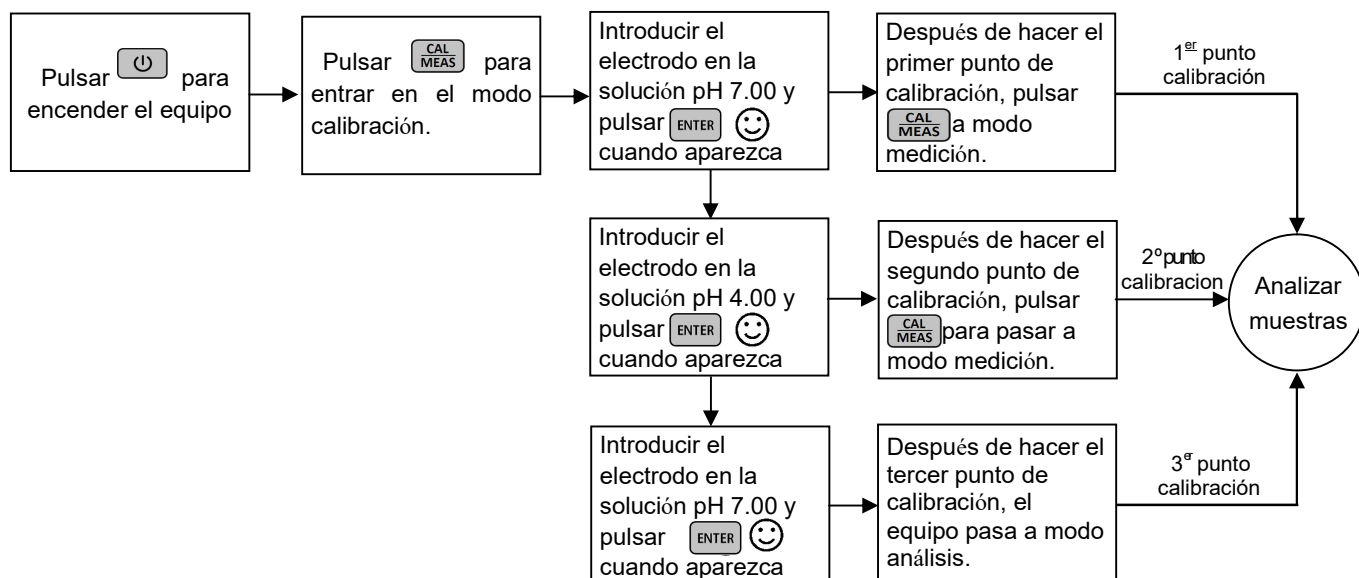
Pulsar para encender el equipo

Pulsar $\frac{CAL}{MEAS}$ para entrar en el modo calibración.

Introducir el electrodo en la solución pH 7.00 y pulsar ENTER cuando aparezca

Después de hacer el primer punto de calibración, pulsar $\frac{CAL}{MEAS}$ a modo medición.

1$^{er}$ punto calibración

Introducir el electrodo en la solución pH 4.00 y pulsar ENTER cuando aparezca

Después de hacer el segundo punto de calibración, pulsar $\frac{CAL}{MEAS}$ para pasar a modo medición.

2° punto calibracion

Analizar muestras

Introducir el electrodo en la solución pH 7.00 y pulsar ENTER cuando aparezca

Después de hacer el tercer punto de calibración, el equipo pasa a modo análisis.

3$^{er}$ punto calibración